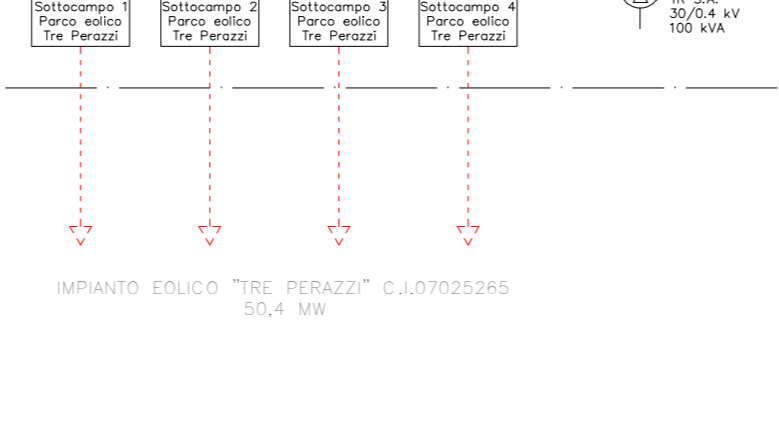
Sottocampo 1
Parco eolico
Tre Perazzi

Sottocampo 2
Parco eolico
Tre Perazzi

Sottocampo 3
Parco eolico
Tre Perazzi

Sottocampo 4
Parco eolico
Tre Perazzi

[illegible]
30/0.4 kV
100 kVA

IMPIANTO EOLICO "TRE PERAZZI" C.I.07025265
50,4 MW